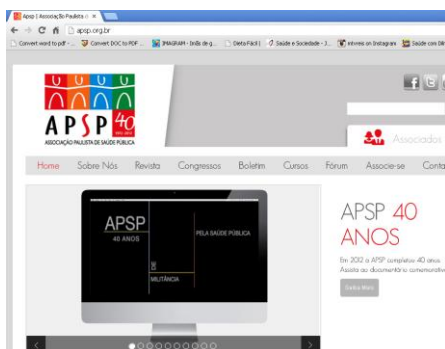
Apsp | Associação Paulista d ×

apsp.org.br

Convert word to pdf - ... Convert DOC to PDF ... IMAGRAM - links de g... Dieta Fácil | Saúde e Sociedade - J... envios on Instagram Saúde com Gil

APSP 40

ASSOCIAÇÃO PAULISTA DE SAÚDE PÚBLICA

Associados

Home Sobre Nós Revista Congressos Boletim Cursos Fórum Associe-se Conta

APSP
40 ANOS
PELA SAÚDE PÚBLICA
MILITÂNCIA

APSP 40 ANOS

Em 2012 a APSP completou 40 anos. Assista ao documentário comemorativ

Saiba Mais